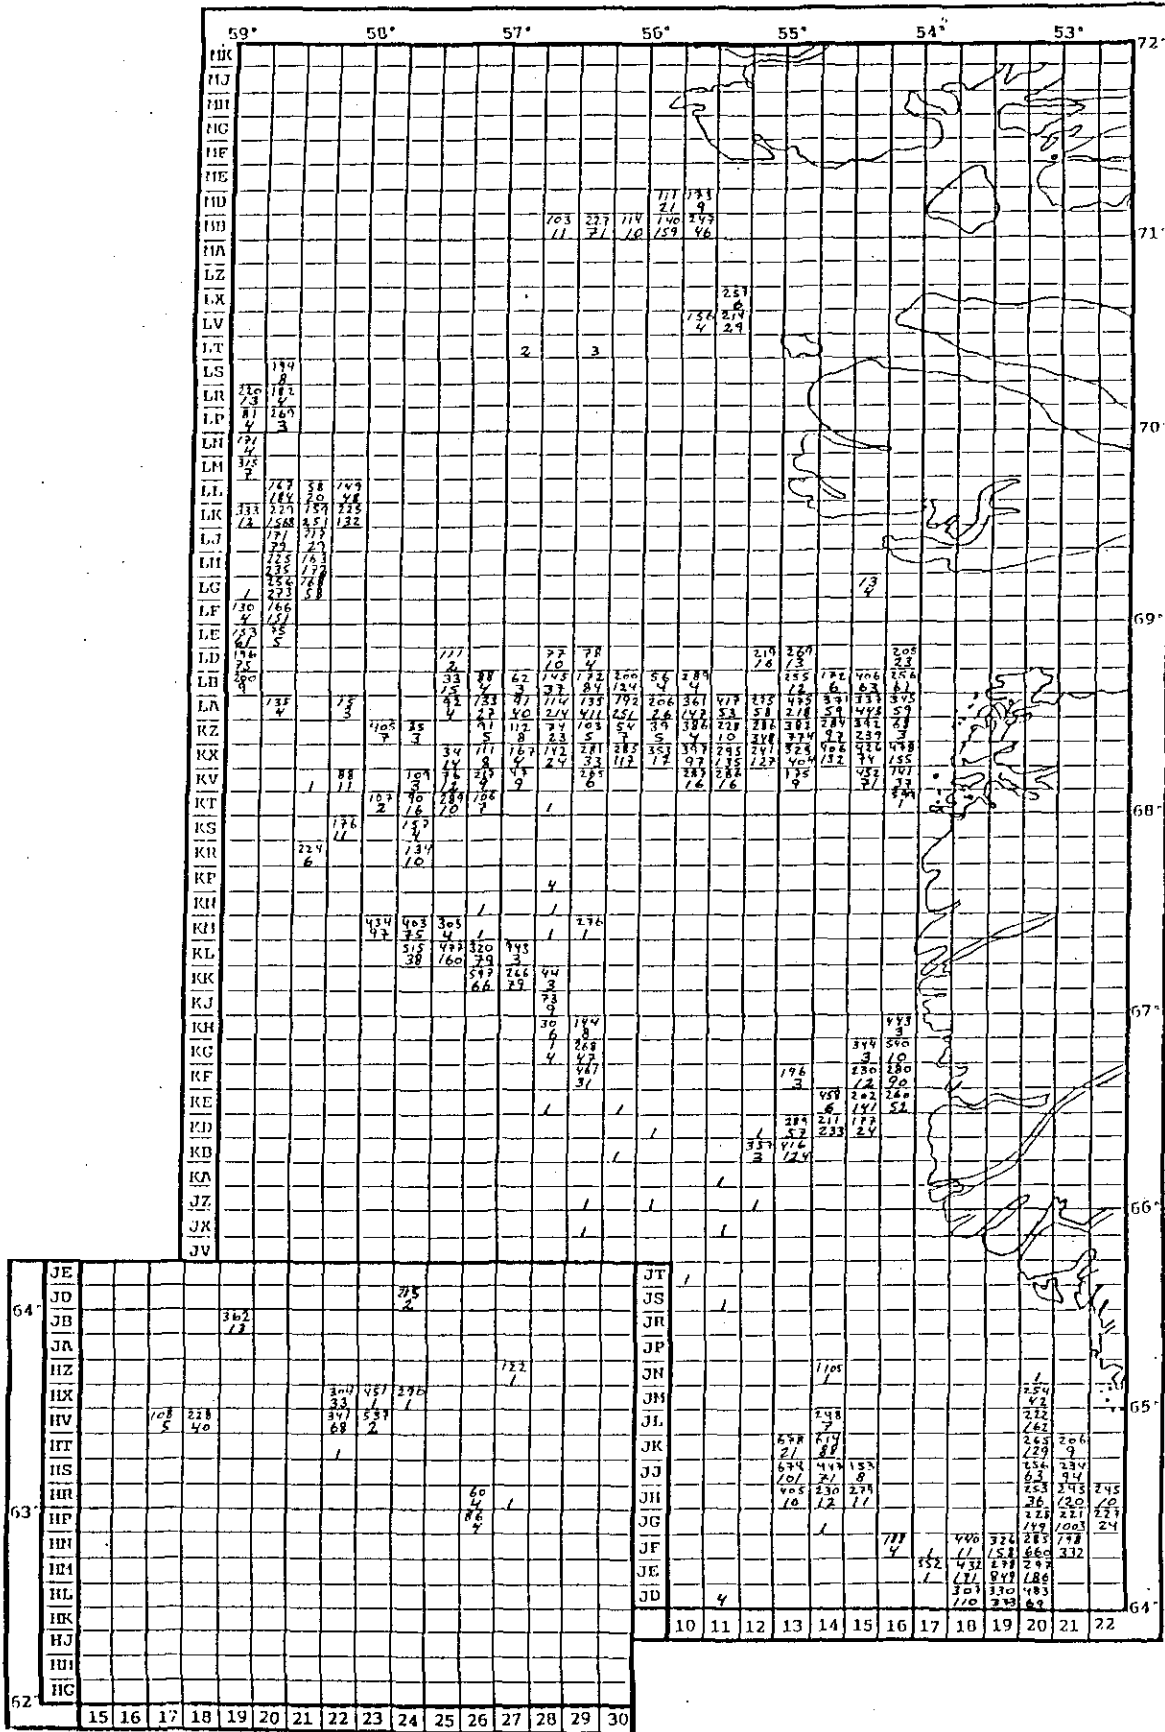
59° 58° 57° 56° 55° 54° 53°

72° 71° 70° 69° 68° 67° 66° 65° 64°

MK
MJ
MH
MG
MF
ME
MD
MB
MA
LZ
LX
LV
LT
LS
LR
LP
LN
LM
LL
LK
LJ
LH
LG
LF
LE
LD
LB
LA
KZ
KX
KV
KT
KS
KR
KP
KN
KM
KL
KK
KJ
KH
KG
KF
KE
KD
KB
KA
JZ
JX
JV

JT
JS
JR
JP
JN
JM
JL
JK
JJ
JH
JG
JF
JE
JD

10 11 12 13 14 15 16 17 18 19 20 21 22

64° 63° 62°

JE
JD
JB
JA
HZ
HX
HV
HT
HS
HR
HP
HN
HM
HL
HK
HJ
HH
HG

15 16 17 18 19 20 21 22 23 24 25 26 27 28 29 30

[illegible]